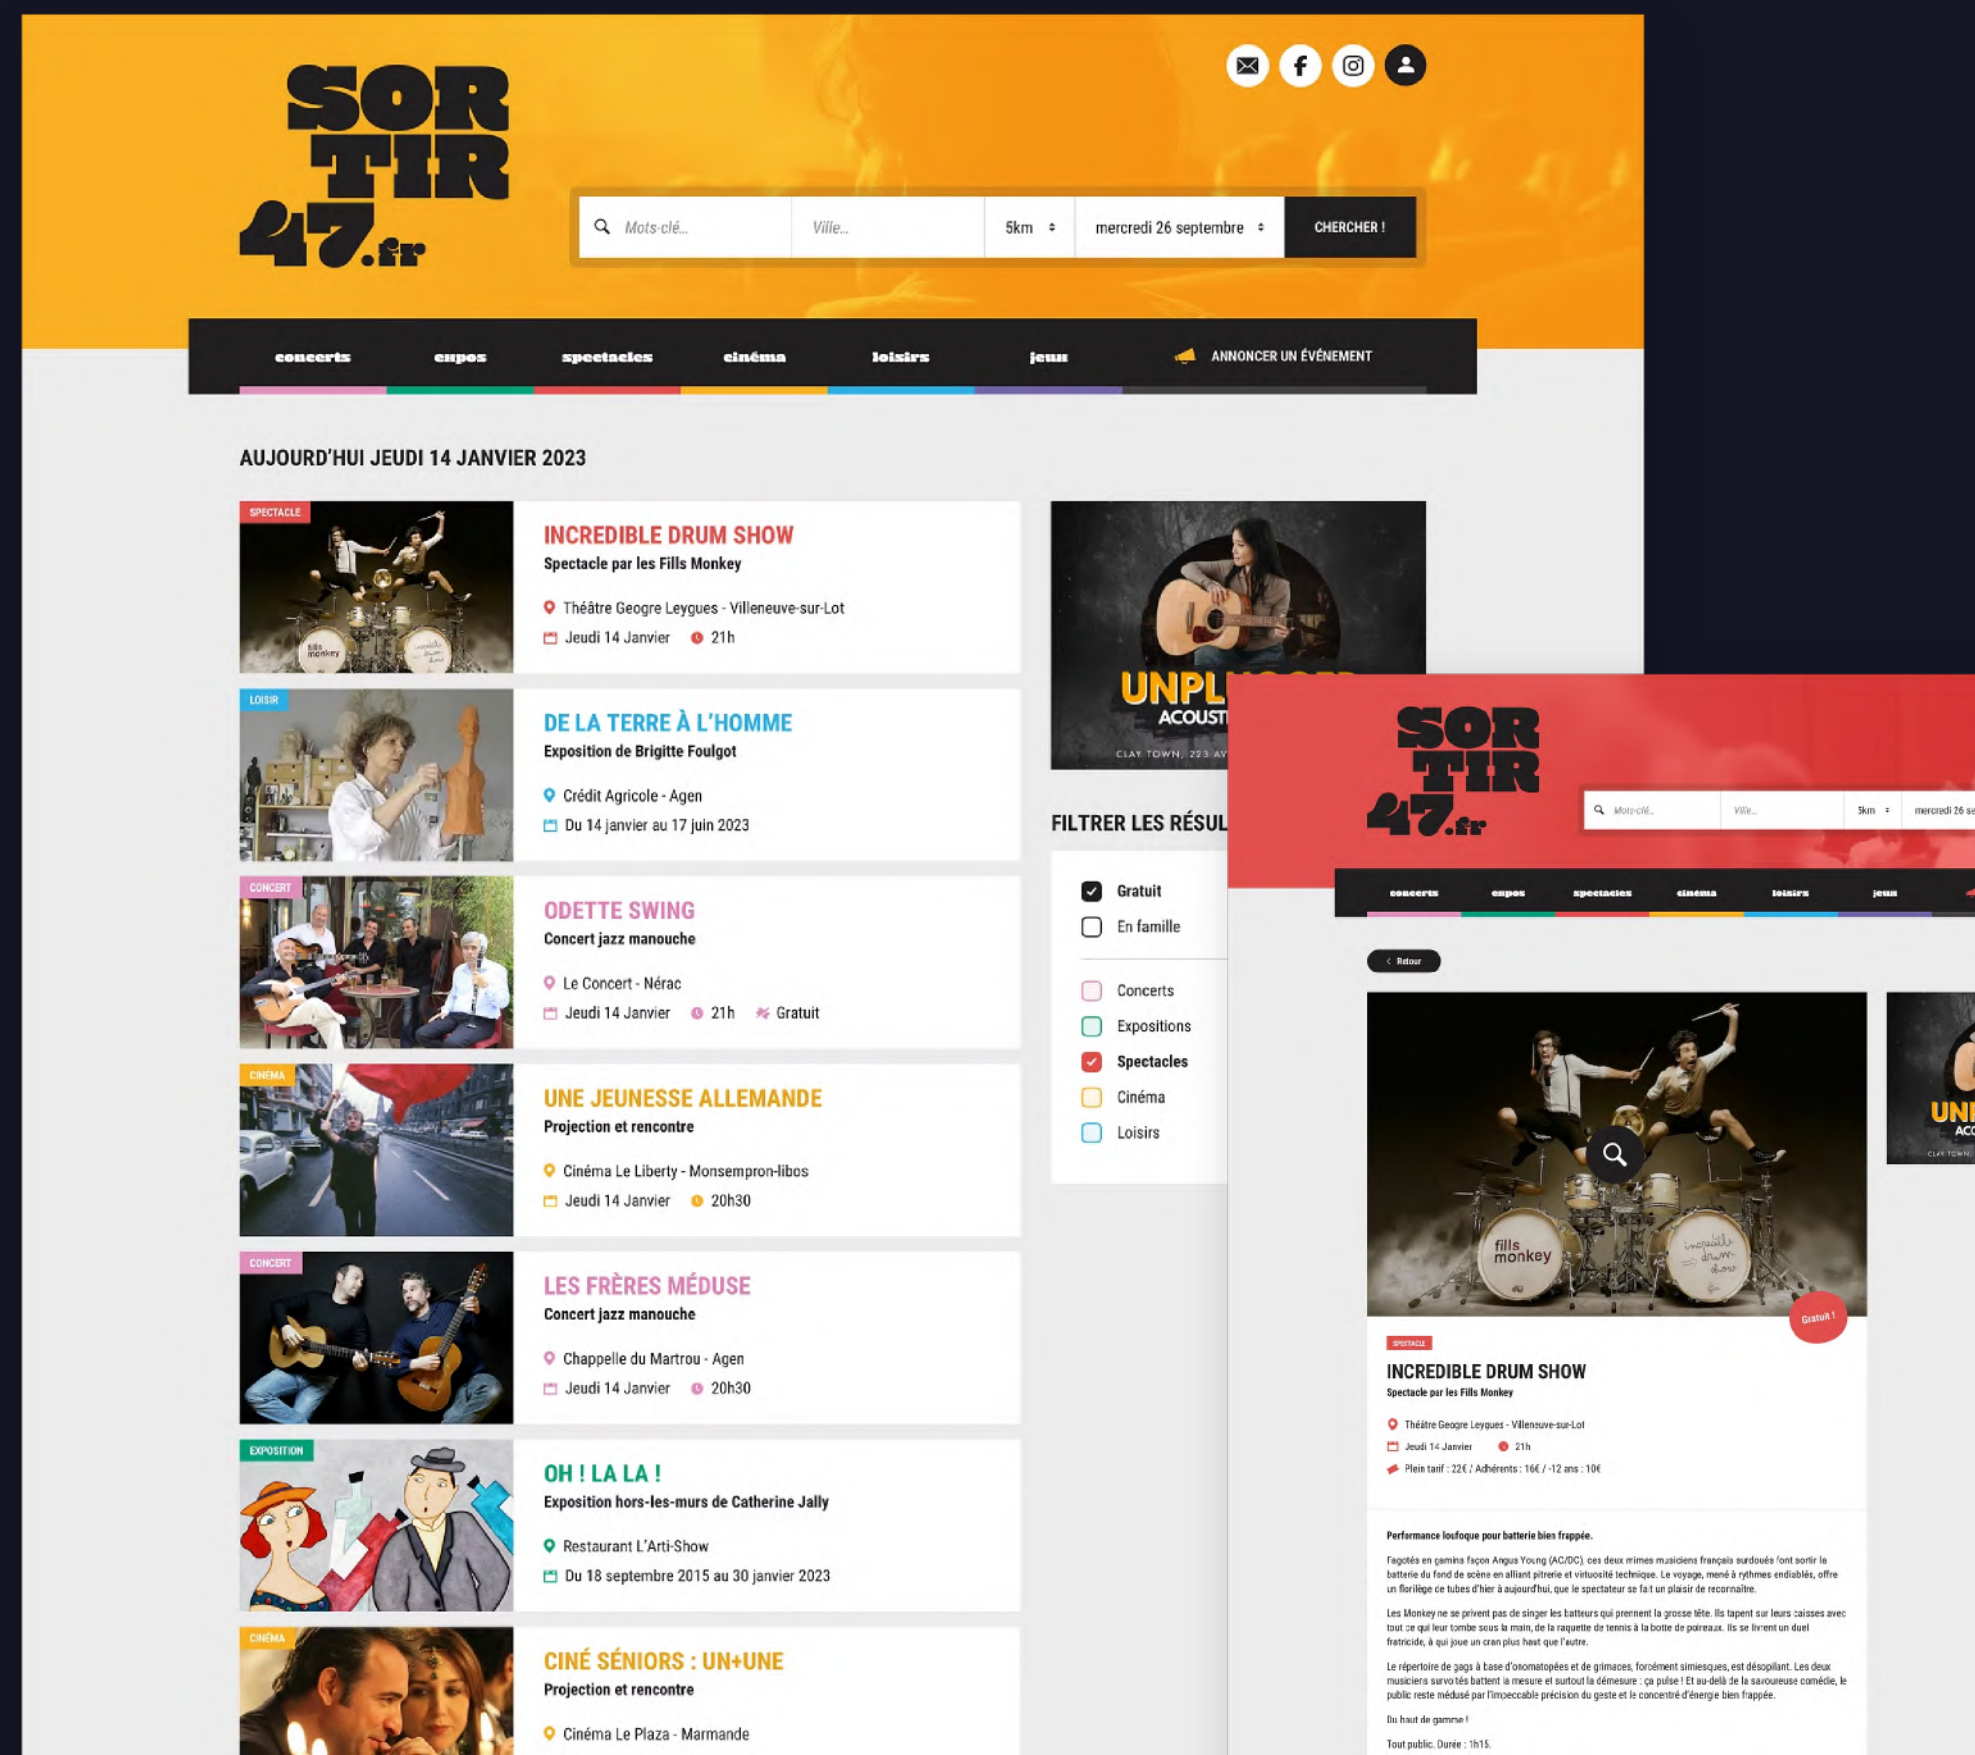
SOR TIR 47.fr

Mots-clé... Ville... 5km mercredi 26 septembre CHERCHER !

concerts expos spectacles cinéma loisirs jeux ANNONCER UN ÉVÉNEMENT

AUJOURD'HUI JEUDI 14 JANVIER 2023

SPECTACLE
INCREDIBLE DRUM SHOW
Spectacle par les Fills Monkey
Théâtre Geogre Leygues - Villeneuve-sur-Lot
Jeudi 14 Janvier 21h

LOISIR
DE LA TERRE À L'HOMME
Exposition de Brigitte Foulgot
Crédit Agricole - Agen
Du 14 janvier au 17 juin 2023

CONCERT
ODETTE SWING
Concert jazz manouche
Le Concert - Nérac
Jeudi 14 Janvier 21h Gratuit

CINÉMA
UNE JEUNESSE ALLEMANDE
Projection et rencontre
Cinéma Le Liberty - Monsempron-libos
Jeudi 14 Janvier 20h30

CONCERT
LES FRÈRES MÉDUSE
Concert jazz manouche
Chappelle du Martrou - Agen
Jeudi 14 Janvier 20h30

EXPOSITION
OH ! LA LA !
Exposition hors-les-murs de Catherine Jally
Restaurant L'Arti-Show
Du 18 septembre 2015 au 30 janvier 2023

CINÉMA
CINÉ SÉNIORS : UN+UNE
Projection et rencontre
Cinéma Le Plaza - Marmande

UNPL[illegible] ACOUST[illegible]
CLAY TOWN, 223 AV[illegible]

FILTRER LES RÉSUL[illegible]
Gratuit
En famille
Concerts
Expositions
Spectacles
Cinéma
Loisirs

SOR TIR 47.fr
Mots-clé... Ville... 5km mercredi 26 se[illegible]
concerts expos spectacles cinéma loisirs jeux

Retour

fills monkey

Gratuit !

SPECTACLE
INCREDIBLE DRUM SHOW
Spectacle par les Fills Monkey
Théâtre Geogre Leygues - Villeneuve-sur-Lot
Jeudi 14 Janvier 21h
Plein tarif : 22€ / Adhérents : 16€ / -12 ans : 10€

Performance loufoque pour batterie bien frappée.

Fagotés en gamins façon Angus Young (AC/DC), ces deux mimes musiciens français surdoués font sortir la batterie du fond de scène en alliant pitrerie et virtuosité technique. Le voyage, mené à rythmes endiablés, offre un florilège de tubes d'hier à aujourd'hui, que le spectateur se fait un plaisir de reconnaître.

Les Monkey ne se privent pas de singer les batteurs qui prennent la grosse tête. Ils tapent sur leurs caisses avec tout ce qui leur tombe sous la main, de la raquette de tennis à la botte de poireaux. Ils se livrent un duel fratricide, à qui joue un cran plus haut que l'autre.

Le répertoire de gags à base d'onomatopées et de grimaces, forcément simiesques, est désopilant. Les deux musiciens survoltés battent la mesure et surtout la démesure : ça pulse ! Et au-delà de la savoureuse comédie, le public reste médusé par l'impeccable précision du geste et le concentré d'énergie bien frappée.

Du haut de gamme !

Tout public. Durée : 1h15.